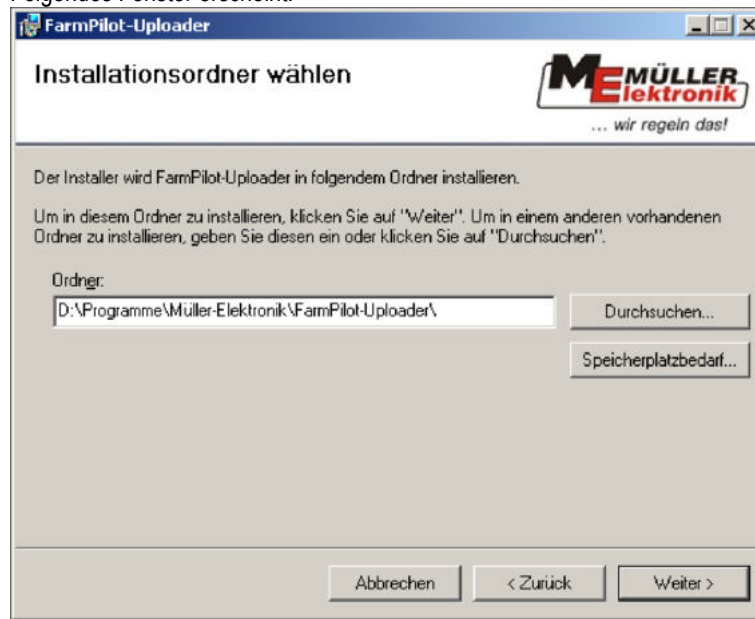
FarmPilot-Uploader

Installationsordner wählen

MÜLLER Elektronik
... wir regeln das!

Der Installer wird FarmPilot-Uploader in folgendem Ordner installieren.

Um in diesem Ordner zu installieren, klicken Sie auf "Weiter". Um in einem anderen vorhandenen Ordner zu installieren, geben Sie diesen ein oder klicken Sie auf "Durchsuchen".

Ordner:

D:\Programme\Müller-Elektronik\FarmPilot-Uploader\

Durchsuchen...

Speicherplatzbedarf...

Abbrechen

< Zurück

Weiter >